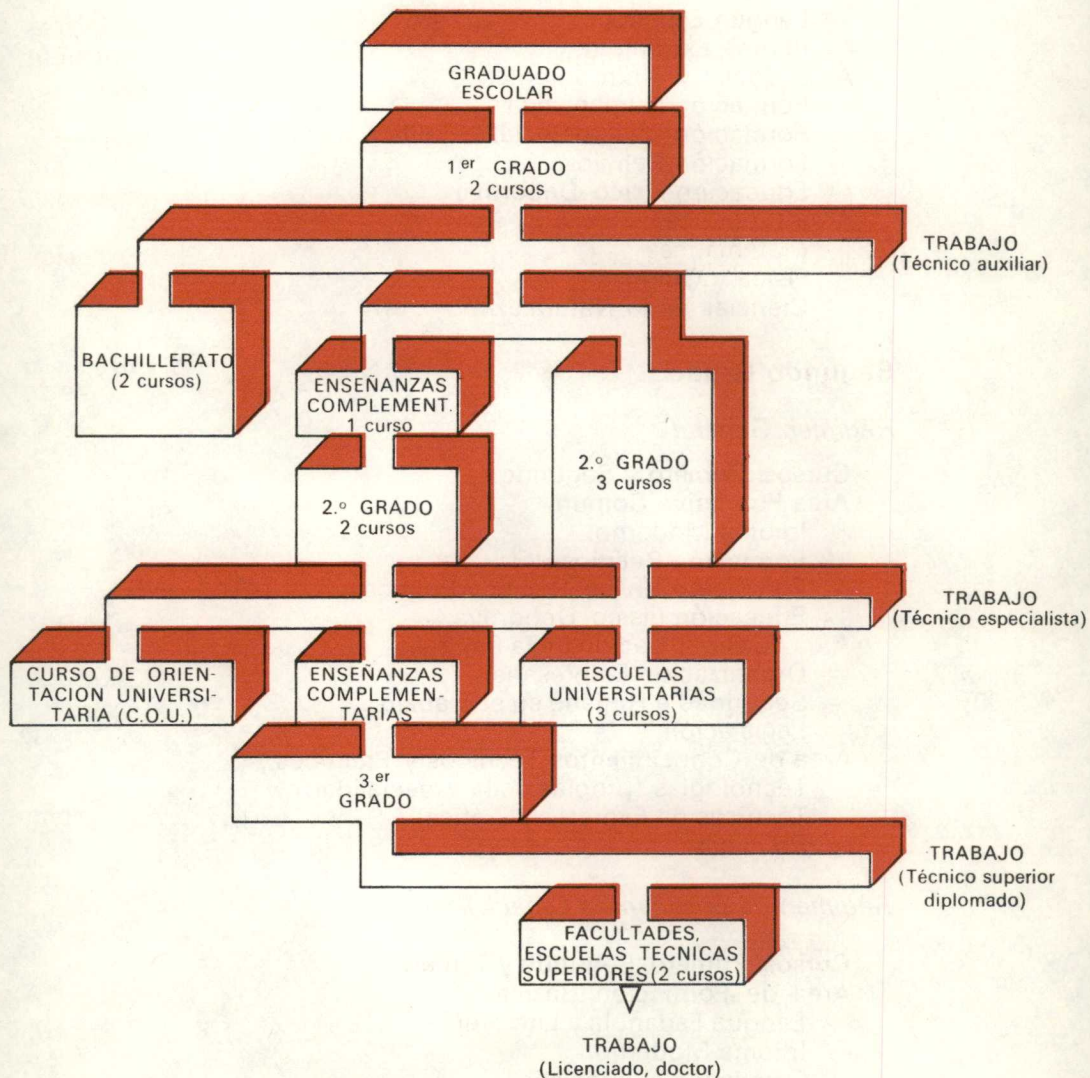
GRADUADO ESCOLAR

1.$^{er}$ GRADO
2 cursos

TRABAJO
(Técnico auxiliar)

BACHILLERATO
(2 cursos)

ENSEÑANZAS COMPLEMENT.
1 curso

2.$^{o}$ GRADO
3 cursos

2.$^{o}$ GRADO
2 cursos

TRABAJO
(Técnico especialista)

CURSO DE ORIENTACION UNIVERSITARIA (C.O.U.)

ENSEÑANZAS COMPLEMENTARIAS

ESCUELAS UNIVERSITARIAS
(3 cursos)

3.$^{er}$ GRADO

TRABAJO
(Técnico superior diplomado)

FACULTADES, ESCUELAS TECNICAS SUPERIORES (2 cursos)

TRABAJO
(Licenciado, doctor)